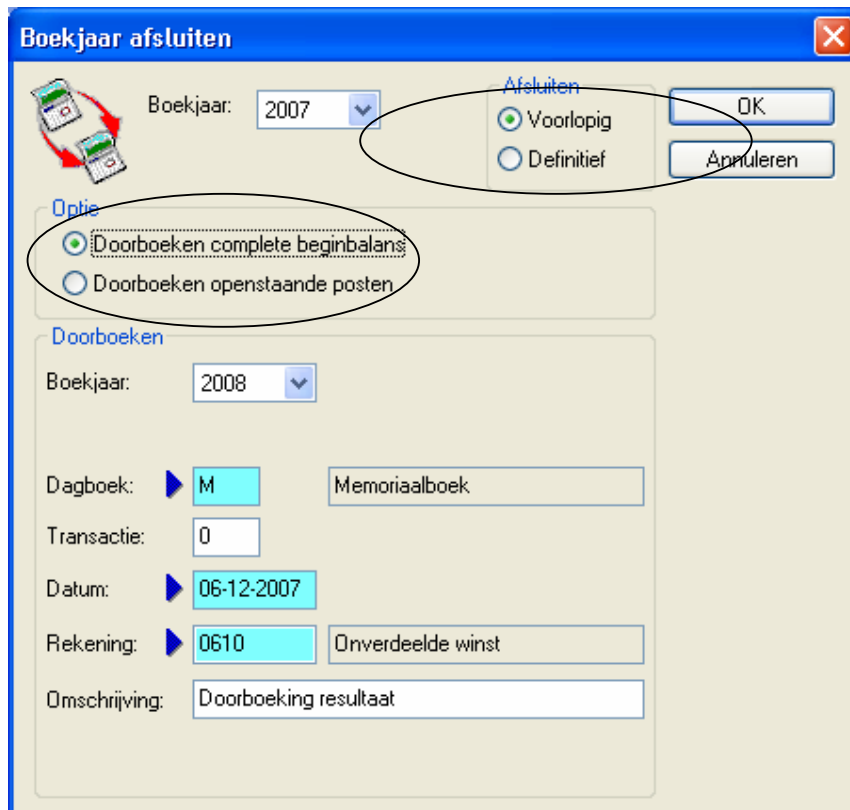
Boekjaar afsluiten

Boekjaar: 2007

Afsluiten
Voorlopig
Definitief

OK
Annuleren

Optie
Doorboeken complete beginbalans
Doorboeken openstaande posten

Doorboeken
Boekjaar: 2008

Dagboek: M Memoriaalboek
Transactie: 0
Datum: 06-12-2007
Rekening: 0610 Onverdeelde winst
Omschrijving: Doorboeking resultaat